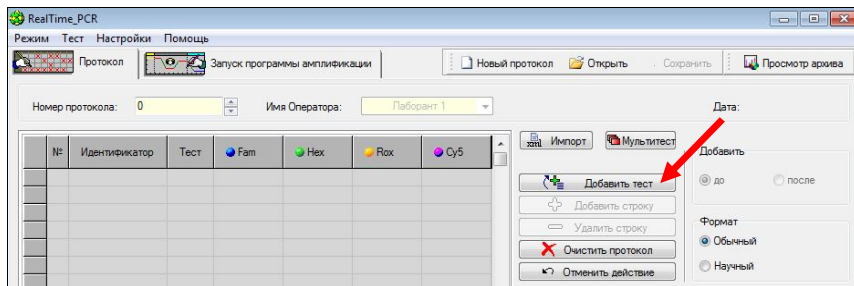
RealTime_PCR

Режим Тест Настройки Помощь

Протокол | Запуск программы амплификации

Новый протокол | Открыть | Сохранить | Просмотр архива

Номер протокола: 0

Имя Оператора: Лаборант 1

Дата:

| № | Идентификатор | Тест | Fam | Hex | Rox | Cy5 |
|---|---|---|---|---|---|---|
| | | | | | | |

Импорт

Мультитест

Добавить тест

Добавить строку

Удалить строку

Очистить протокол

Отменить действие

Добавить

до

после

Формат

Обычный

Научный